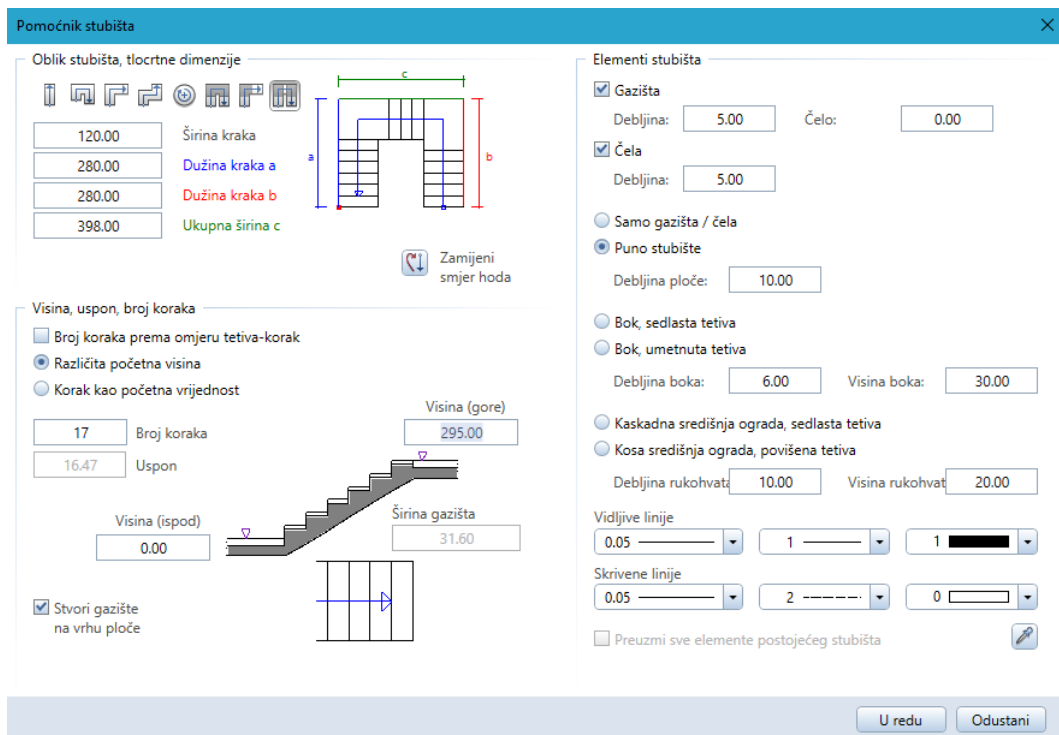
Pomoćnik stubišta

Oblik stubišta, tlocrtne dimenzije

120.00 Širina kraka
280.00 Dužina kraka a
280.00 Dužina kraka b
398.00 Ukupna širina c

c
a
b

Zamijeni smjer hoda

Visina, uspon, broj koraka

Broj koraka prema omjeru tetiva-korak
Različita početna visina
Korak kao početna vrijednost

17 Broj koraka
16.47 Uspon

Visina (gore)
295.00

Visina (ispod)
0.00

Širina gazišta
31.60

Stvori gazište na vrhu ploče

Elementi stubišta

Gazišta
Debljina: 5.00 Čelo: 0.00
Čela
Debljina: 5.00

Samo gazišta / čela
Puno stubište
Debljina ploče: 10.00

Bok, sedlasta tetiva
Bok, umetnuta tetiva
Debljina boka: 6.00 Visina boka: 30.00

Kaskadna središnja ograda, sedlasta tetiva
Kosa središnja ograda, povišena tetiva
Debljina rukohvata 10.00 Visina rukohvat 20.00

Vidljive linije
0.05 1 1

Skrivene linije
0.05 2 0

Preuzmi sve elemente postojećeg stubišta

U redu Odustani